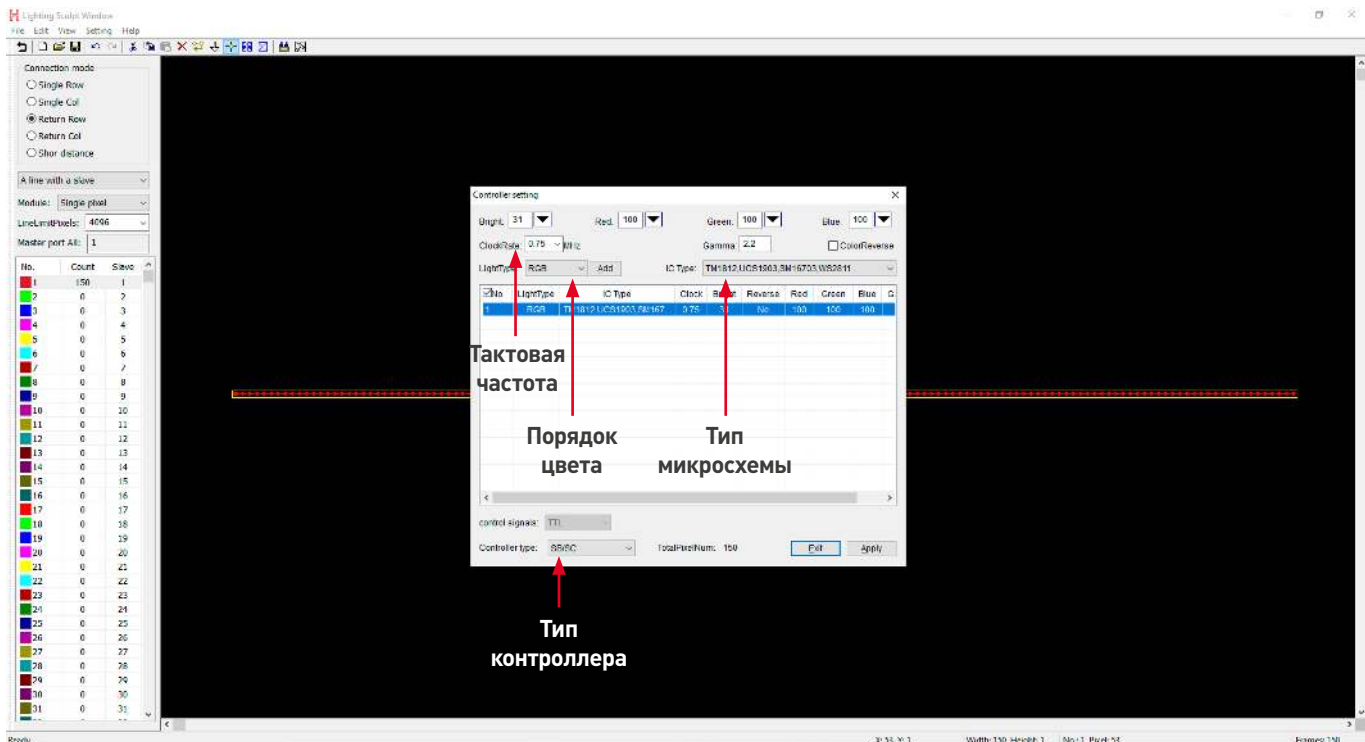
Lighting Sculpt Window
File Edit View Setting Help

Connection mode
Single Row
Single Col
Return Row
Return Col
Shor distance

A line with a slave
Module: Single pixel
LineLimitPixels: 4096
Master port All: 1

| No. | Count | Slave |
|---|---|---|
| 1 | 150 | 1 |
| 2 | 0 | 2 |
| 3 | 0 | 3 |
| 4 | 0 | 4 |
| 5 | 0 | 5 |
| 6 | 0 | 6 |
| 7 | 0 | 7 |
| 8 | 0 | 8 |
| 9 | 0 | 9 |
| 10 | 0 | 10 |
| 11 | 0 | 11 |
| 12 | 0 | 12 |
| 13 | 0 | 13 |
| 14 | 0 | 14 |
| 15 | 0 | 15 |
| 16 | 0 | 16 |
| 17 | 0 | 17 |
| 18 | 0 | 18 |
| 19 | 0 | 19 |
| 20 | 0 | 20 |
| 21 | 0 | 21 |
| 22 | 0 | 22 |
| 23 | 0 | 23 |
| 24 | 0 | 24 |
| 25 | 0 | 25 |
| 26 | 0 | 26 |
| 27 | 0 | 27 |
| 28 | 0 | 28 |
| 29 | 0 | 29 |
| 30 | 0 | 30 |
| 31 | 0 | 31 |

Controller setting
Bright: 31 Red: 100 Green: 100 Blue: 100
ClockRate 0.75 MHz Gamma 2.2 ColorReverse
LightType RGB Add IC Type: TM1812,UCS1903,SM16703,WS2811

| No | LightType | IC Type | Clock | Bright | Reverse | Red | Green | Blue | G |
|---|---|---|---|---|---|---|---|---|---|
| 1 | RGB | TM1812,UCS1903,SM167... | 0.75 | 31 | No | 100 | 100 | 100 | |

control signals: TTL
Controller type: S8/SC TotalPixelNum: 150 Exit Apply

Тактовая частота
Порядок цвета
Тип микросхемы
Тип контроллера

Ready X: 53, Y: 1 Width: 150, Height: 1 No.: 1, Pixel: 54 Frames: 150